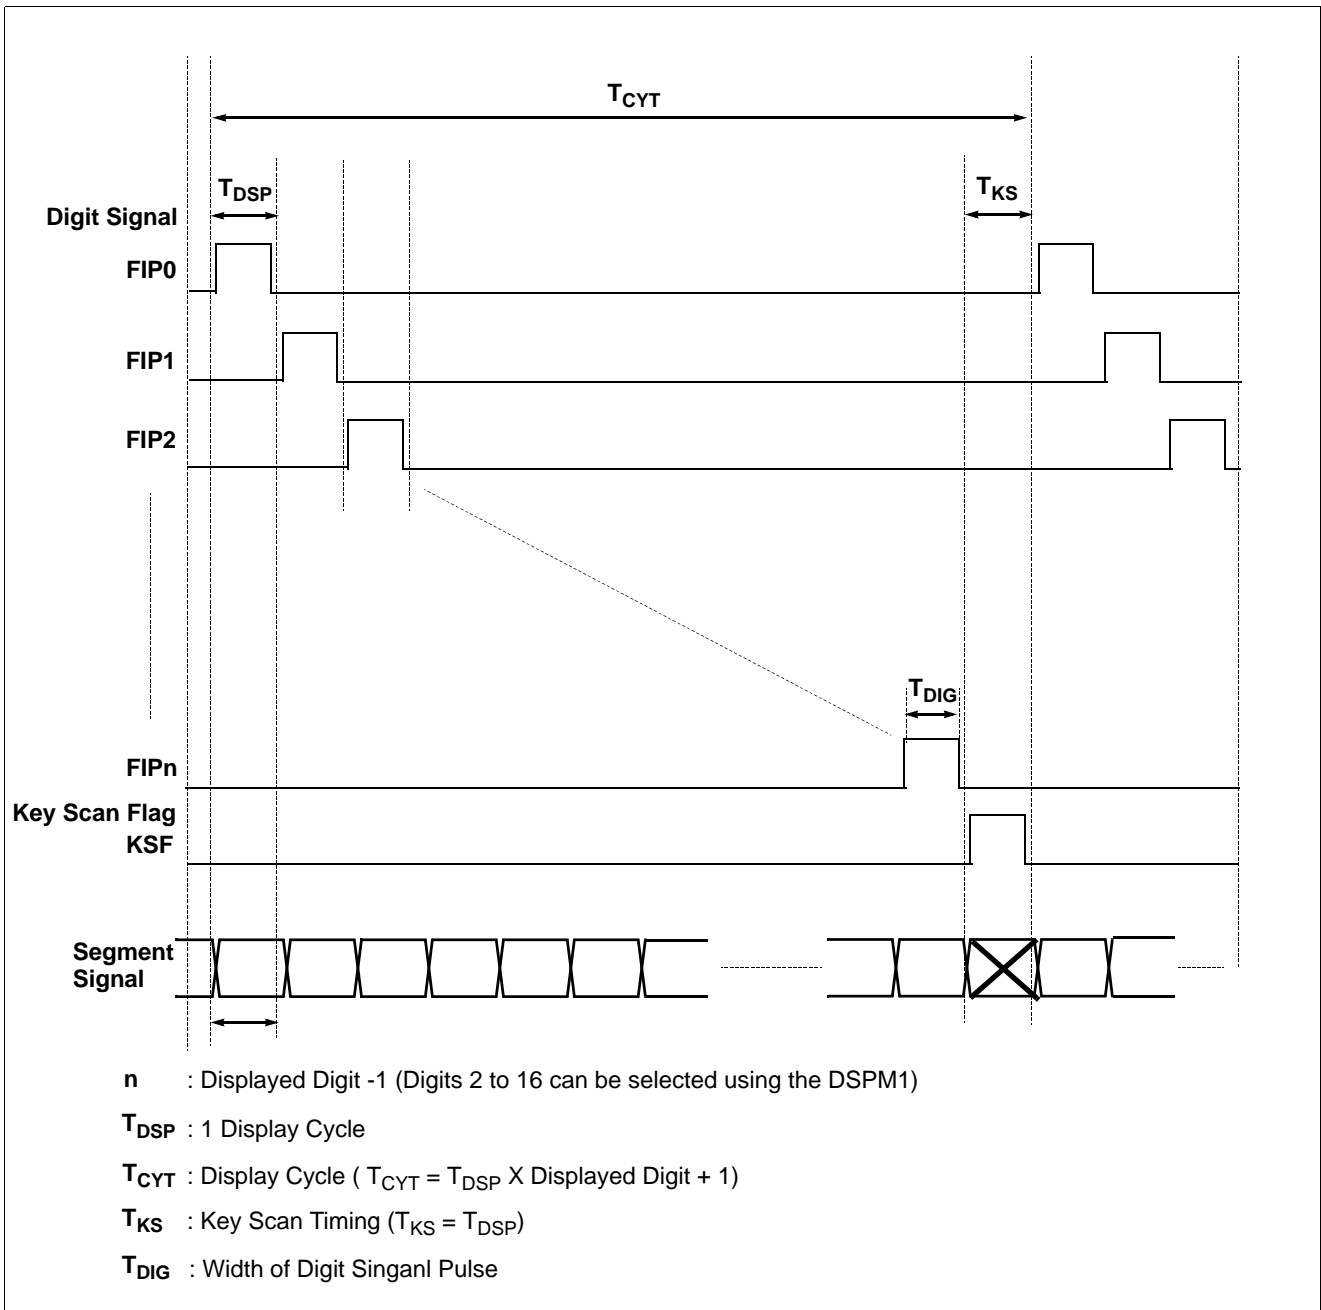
$T_{CYT}$

$T_{DSP}$

$T_{KS}$

Digit Signal

FIP0

FIP1

FIP2

$T_{DIG}$

FIPn

Key Scan Flag
KSF

Segment Signal

n : Displayed Digit -1 (Digits 2 to 16 can be selected using the DSPM1)

$T_{DSP}$ : 1 Display Cycle

$T_{CYT}$ : Display Cycle ( $T_{CYT} = T_{DSP}$ X Displayed Digit + 1)

$T_{KS}$ : Key Scan Timing ($T_{KS} = T_{DSP}$)

$T_{DIG}$ : Width of Digit Singanl Pulse